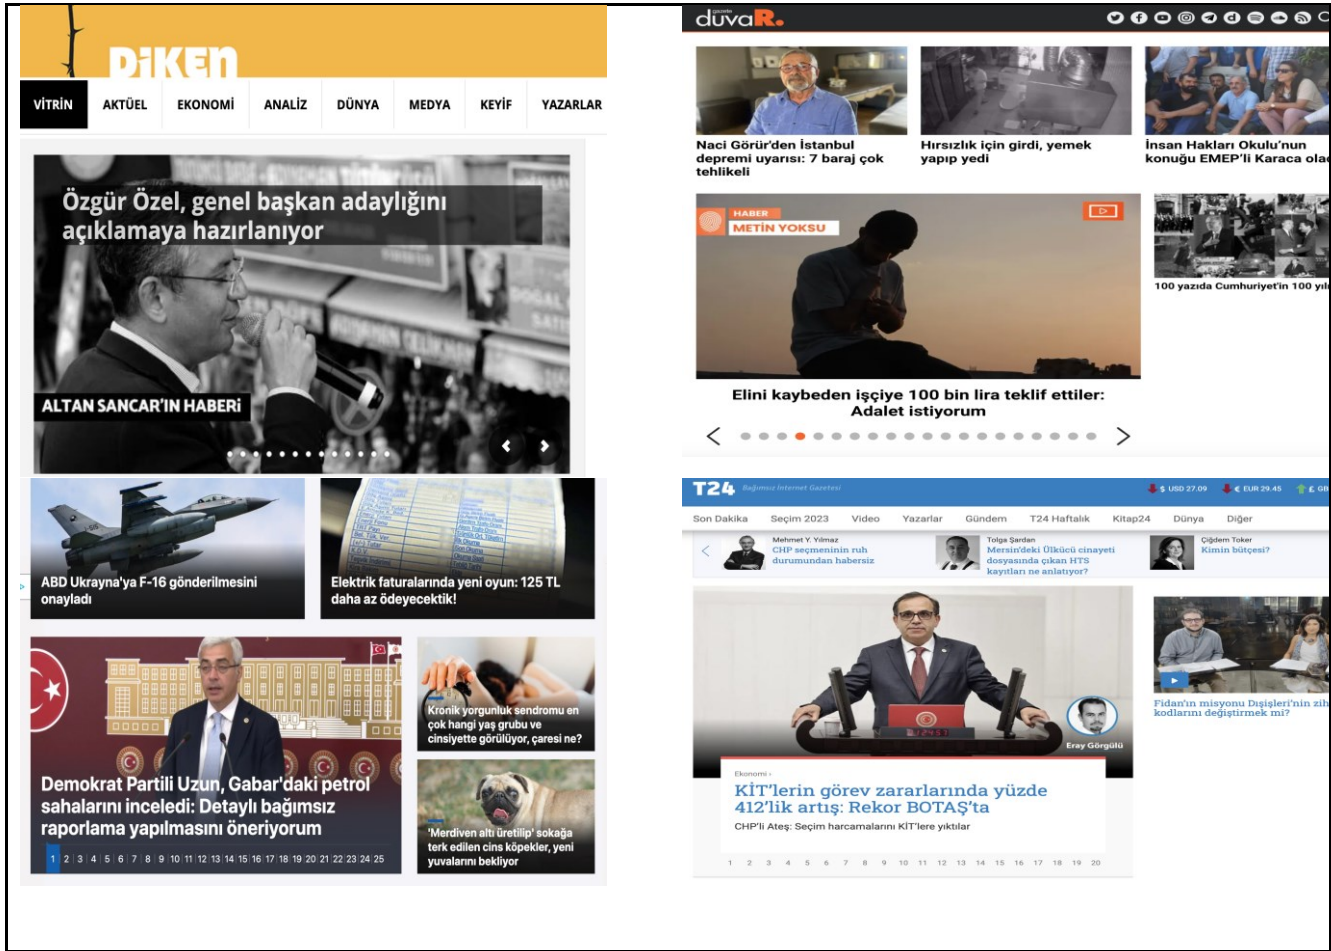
DİKEN

VİTRİN AKTÜEL EKONOMİ ANALİZ DÜNYA MEDYA KEYİF YAZARLAR

Özgür Özel, genel başkan adaylığını açıklamaya hazırlanıyor

ALTAN SANCAR'IN HABERİ

ABD Ukrayna'ya F-16 gönderilmesini onayladı

Elektrik faturalarında yeni oyun: 125 TL daha az ödeyecektik!

Demokrat Partili Uzun, Gabar'daki petrol sahalarını inceledi: Detaylı bağımsız raporlama yapılmasını öneriyorum

1 2 3 4 5 6 7 8 9 10 11 12 13 14 15 16 17 18 19 20 21 22 23 24 25

Kronik yorgunluk sendromu en çok hangi yaş grubu ve cinsiyette görülüyor, çaresi ne?

'Merdiven altı üretilip' sokağa terk edilen cins köpekler, yeni yuvalarını bekliyor

gazete duvaR.

Naci Görür'den İstanbul depremi uyarısı: 7 baraj çok tehlikeli

Hırsızlık için girdi, yemek yapıp yedi

İnsan Hakları Okulu'nun konuğu EMEP'li Karaca ola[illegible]

HABER
METİN YOKSU

Elini kaybeden işçiye 100 bin lira teklif ettiler: Adalet istiyorum

100 yazıda Cumhuriyet'in 100 yıl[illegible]

T24 Bağımsız İnternet Gazetesi

$ USD 27.09 € EUR 29.45 £ GB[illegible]

Son Dakika Seçim 2023 Video Yazarlar Gündem T24 Haftalık Kitap24 Dünya Diğer

Mehmet Y. Yılmaz
CHP seçmeninin ruh durumundan habersiz

Tolga Şardan
Mersin'deki Ülkücü cinayeti dosyasında çıkan HTS kayıtları ne anlatıyor?

Çiğdem Toker
Kimin bütçesi?

Eray Görgülü

Ekonomi ›
KİT'lerin görev zararlarında yüzde 412'lik artış: Rekor BOTAŞ'ta
CHP'li Ateş: Seçim harcamalarını KİT'lere yıktılar

1 2 3 4 5 6 7 8 9 10 11 12 13 14 15 16 17 18 19 20

Fidan'ın misyonu Dışişleri'nin zih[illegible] kodlarını değiştirmek mi?